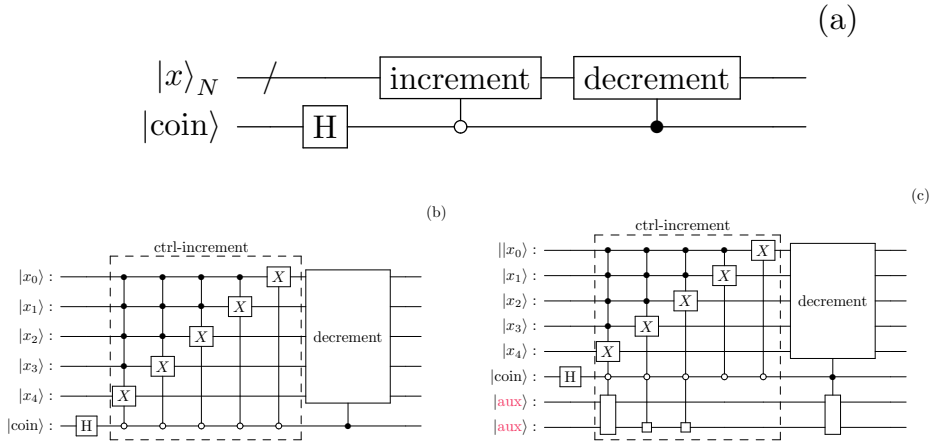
(a)

$|x\rangle_N$

$|\text{coin}\rangle$

H

increment

decrement

(b)

ctrl-increment

$|x_0\rangle$ :

$|x_1\rangle$ :

$|x_2\rangle$ :

$|x_3\rangle$ :

$|x_4\rangle$ :

$|\text{coin}\rangle$ :

H

$X$

$X$

$X$

$X$

$X$

decrement

(c)

ctrl-increment

$||x_0\rangle$ :

$|x_1\rangle$ :

$|x_2\rangle$ :

$|x_3\rangle$ :

$|x_4\rangle$ :

$|\text{coin}\rangle$ :

$|\text{aux}\rangle$ :

$|\text{aux}\rangle$ :

H

$X$

$X$

$X$

$X$

$X$

decrement